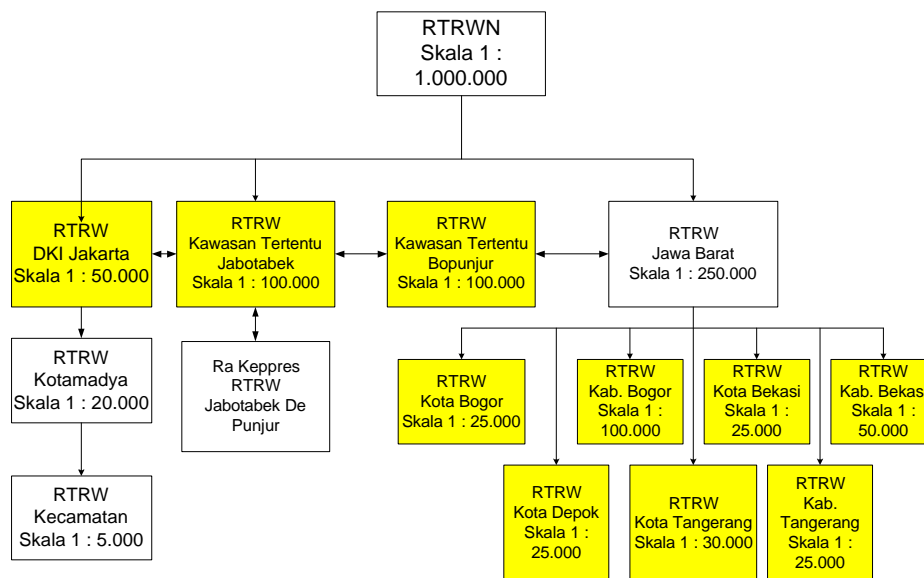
RTRWN
Skala 1 :
1.000.000

RTRW
DKI Jakarta
Skala 1 : 50.000

RTRW
Kawasan Tertentu
Jabotabek
Skala 1 : 100.000

RTRW
Kawasan Tertentu
Bopunjur
Skala 1 : 100.000

RTRW
Jawa Barat
Skala 1 : 250.000

RTRW
Kotamadya
Skala 1 : 20.000

Ra Keppres
RTRW
Jabotabek De
Punjur

RTRW
Kecamatan
Skala 1 : 5.000

RTRW
Kota Bogor
Skala 1 : 25.000

RTRW
Kab. Bogor
Skala 1 :
100.000

RTRW
Kota Bekasi
Skala 1 :
25.000

RTRW
Kab. Bekas
Skala 1 :
50.000

RTRW
Kota Depok
Skala 1 :
25.000

RTRW
Kota Tangerang
Skala 1 : 30.000

RTRW
Kab.
Tangerang
Skala 1 :
25.000